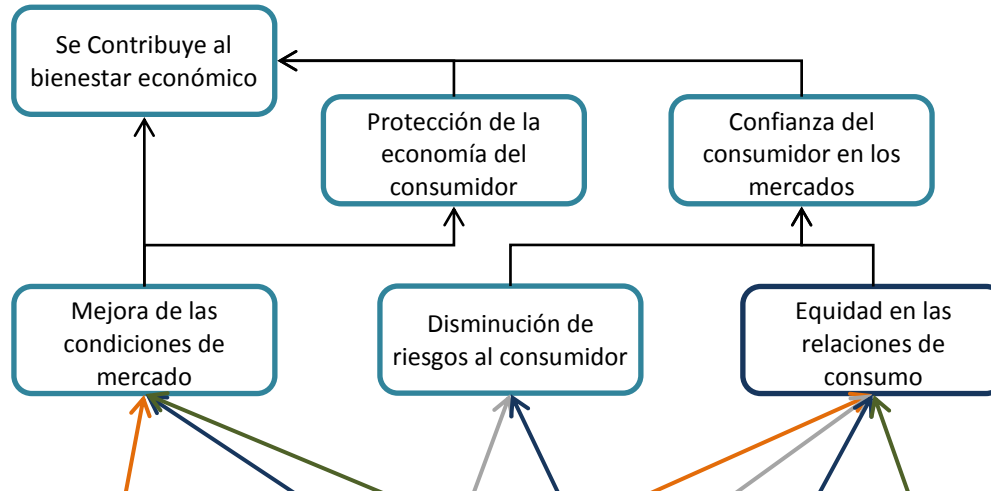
Se Contribuye al bienestar económico

Protección de la economía del consumidor

Confianza del consumidor en los mercados

Mejora de las condiciones de mercado

Disminución de riesgos al consumidor

Equidad en las relaciones de consumo